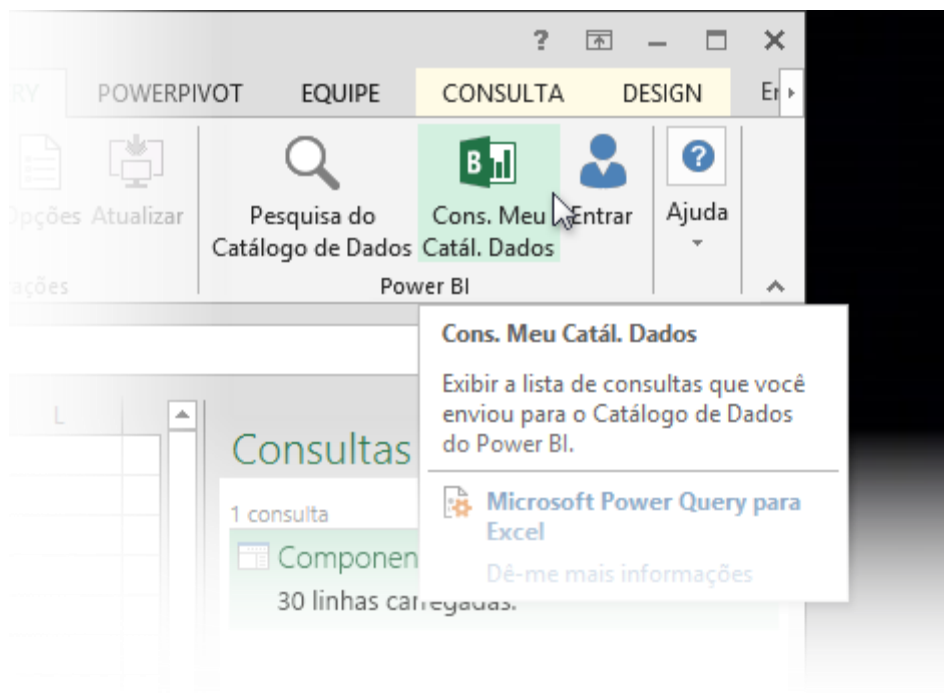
? 
RV POWERPIVOT EQUIPE CONSULTA DESIGN E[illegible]

Opções Atualizar
ações

Pesquisa do Catálogo de Dados
Cons. Meu Catál. Dados
Entrar
Power BI
Ajuda

L

Consultas

1 consulta

Componen

30 linhas carregadas.

Cons. Meu Catál. Dados

Exibir a lista de consultas que você enviou para o Catálogo de Dados do Power BI.

Microsoft Power Query para Excel

Dê-me mais informações